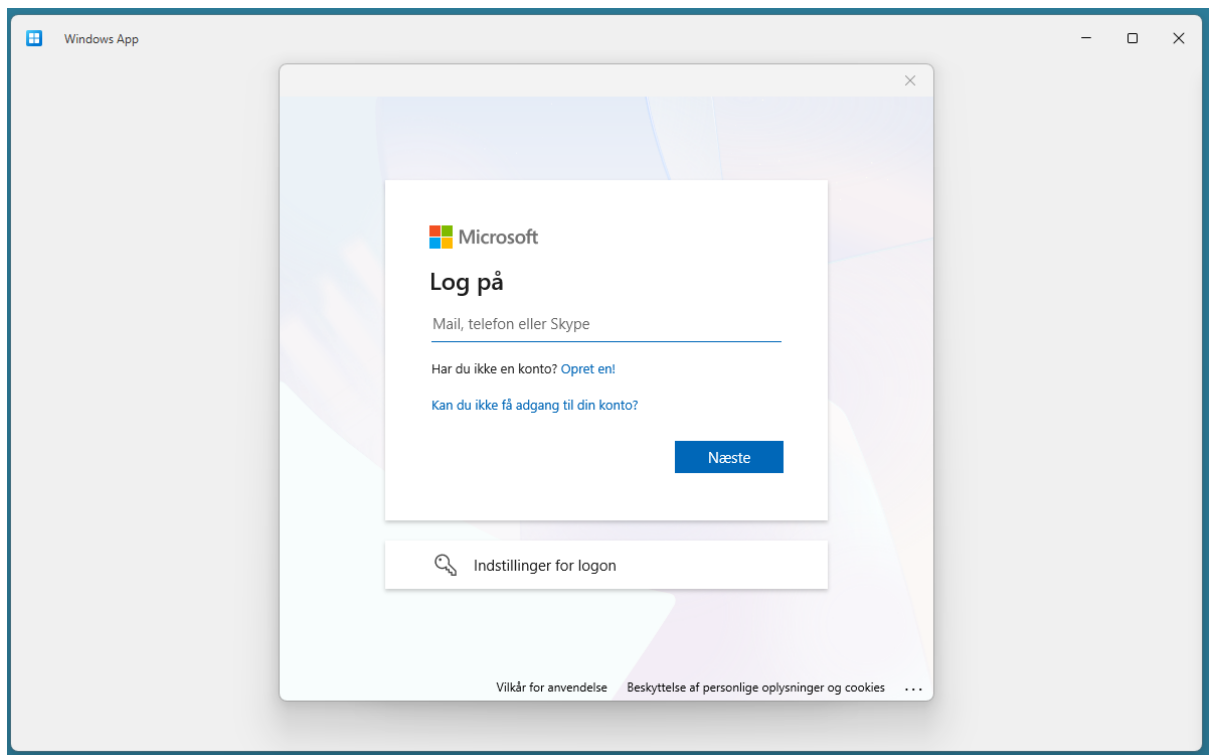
Windows App

Microsoft

Log på

Mail, telefon eller Skype

Har du ikke en konto? Opret en!

Kan du ikke få adgang til din konto?

Næste

Indstillinger for logon

Vilkår for anvendelse  Beskyttelse af personlige oplysninger og cookies  ...